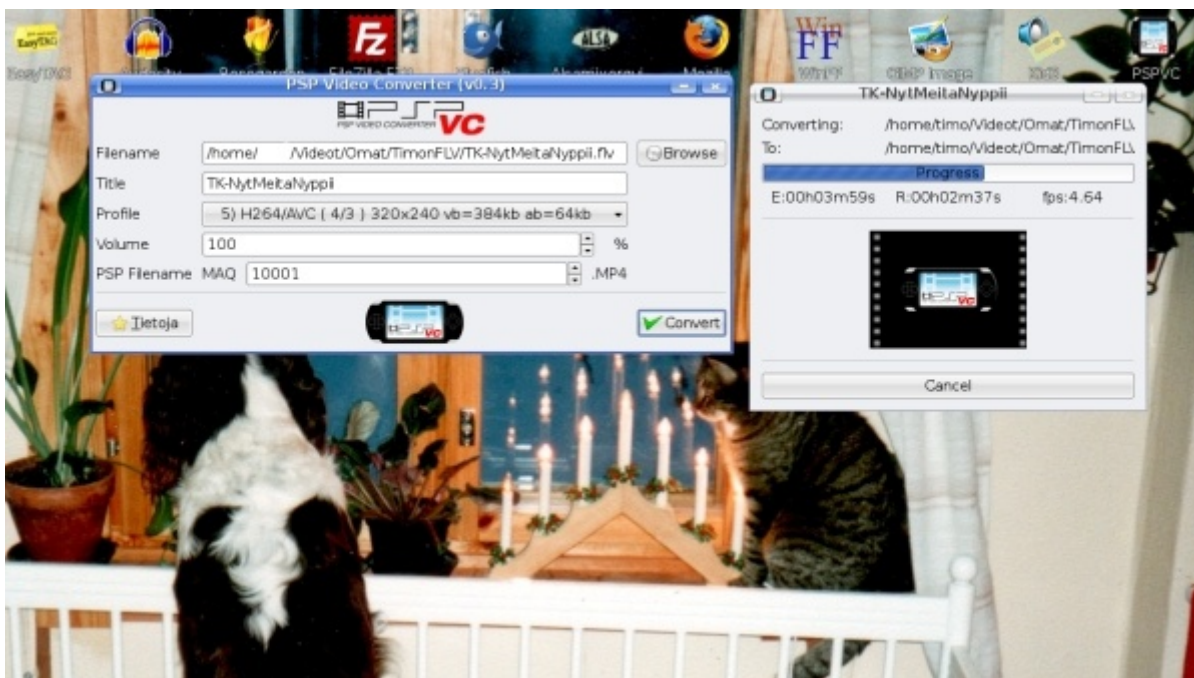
EasyTAG

FZ

Win FF

PSPVC

PSP Video Converter (v0.3)

PSP VC
PSP VIDEO CONVERTER

Filename /home/ /Videot/Omat/TimonFLV/TK-NytMeitaNyppii.flv Browse

Title TK-NytMeitaNyppii

Profile 5) H264/AVC ( 4/3 ) 320x240 vb=384kb ab=64kb

Volume 100 %

PSP Filename MAQ 10001 .MP4

Tietoja

Convert

TK-NytMeitaNyppii

Converting: /home/timo/Videot/Omat/TimonFL\

To: /home/timo/Videot/Omat/TimonFL\

Progress

E:00h03m59s R:00h02m37s fps:4.64

Cancel